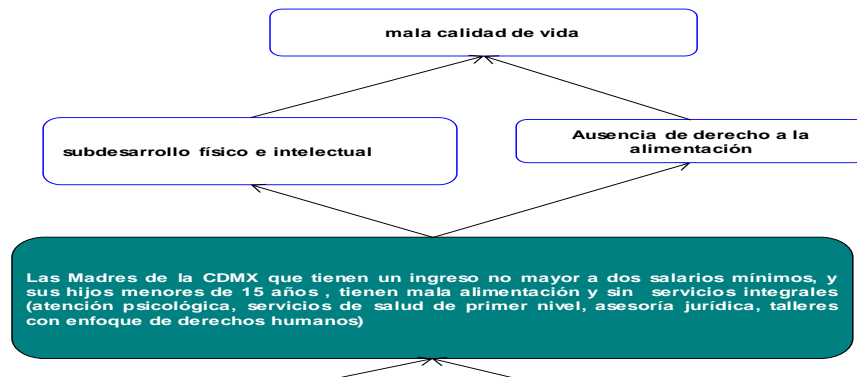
mala calidad de vida

subdesarrollo físico e intelectual

Ausencia de derecho a la alimentación

Las Madres de la CDMX que tienen un ingreso no mayor a dos salarios mínimos, y sus hijos menores de 15 años , tienen mala alimentación y sin servicios integrales (atención psicológica, servicios de salud de primer nivel, asesoría jurídica, talleres con enfoque de derechos humanos)